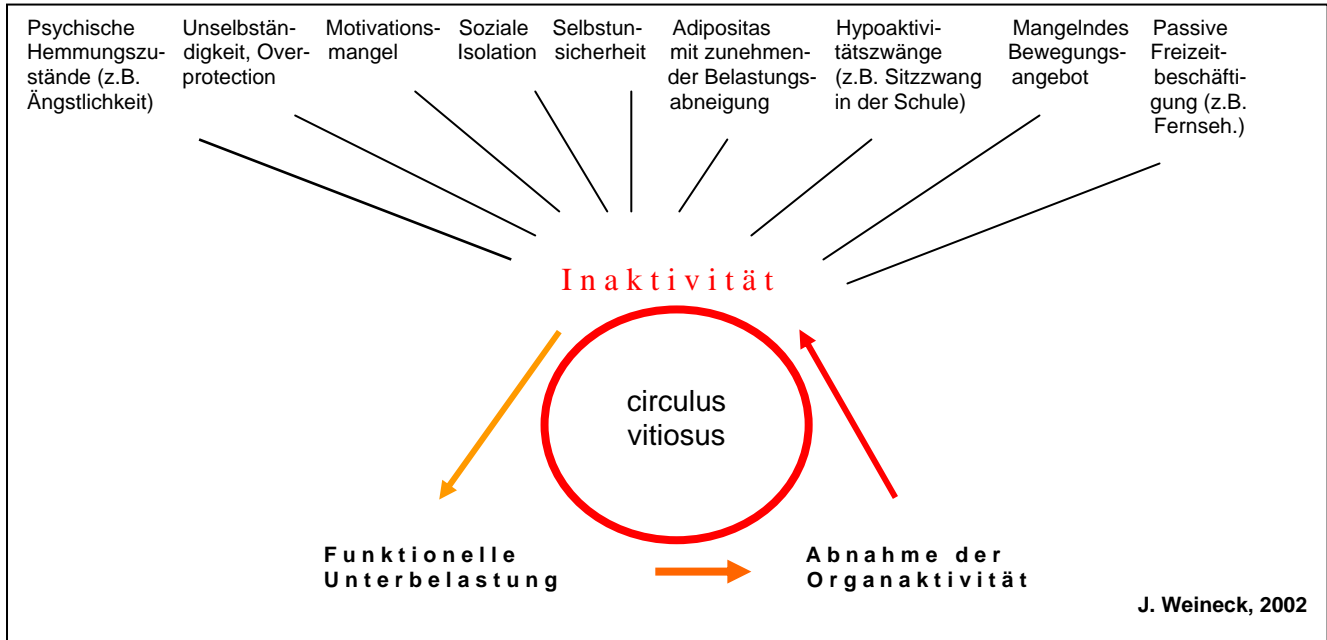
Psychische Hemmungszustände (z.B. Ängstlichkeit)

Unselbständigkeit, Overprotection

Motivationsmangel

Soziale Isolation

Selbstunsicherheit

Adipositas mit zunehmender Belastungsabneigung

Hypoaktivitätszwänge (z.B. Sitzzwang in der Schule)

Mangelndes Bewegungsangebot

Passive Freizeitbeschäftigung (z.B. Fernseh.)

Inaktivität

circulus vitiosus

Funktionelle Unterbelastung

Abnahme der Organaktivität

J. Weineck, 2002